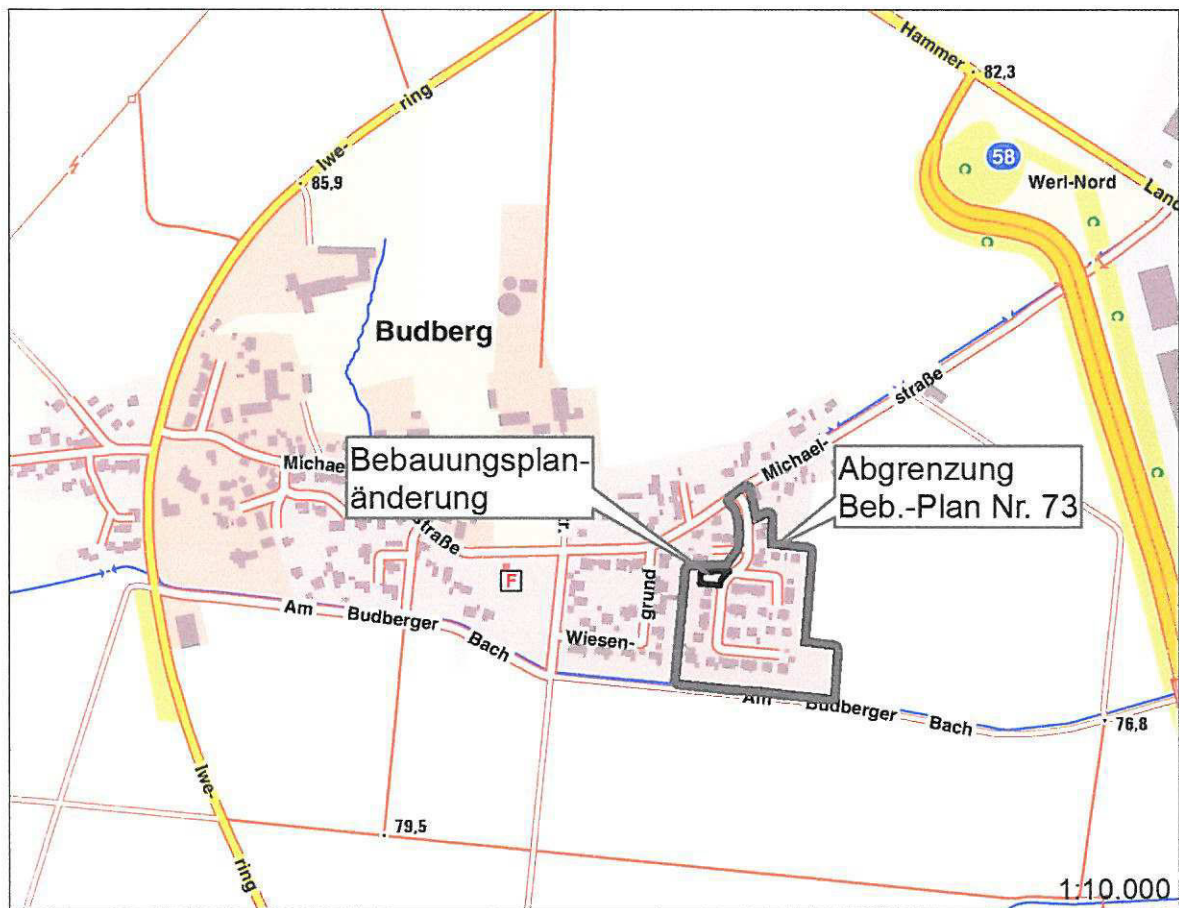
Hammer
82,3
58
Werl-Nord
Land
Iwe-
ring
85,9
Budberg
Michael-
straße
Michae
straße
Bebauungsplanänderung
Abgrenzung Beb.-Plan Nr. 73
F
Wiesen-
grund
Am Budberger Bach
Am Budberger Bach
76,8
Iwe-
ring
79,5
1:10.000